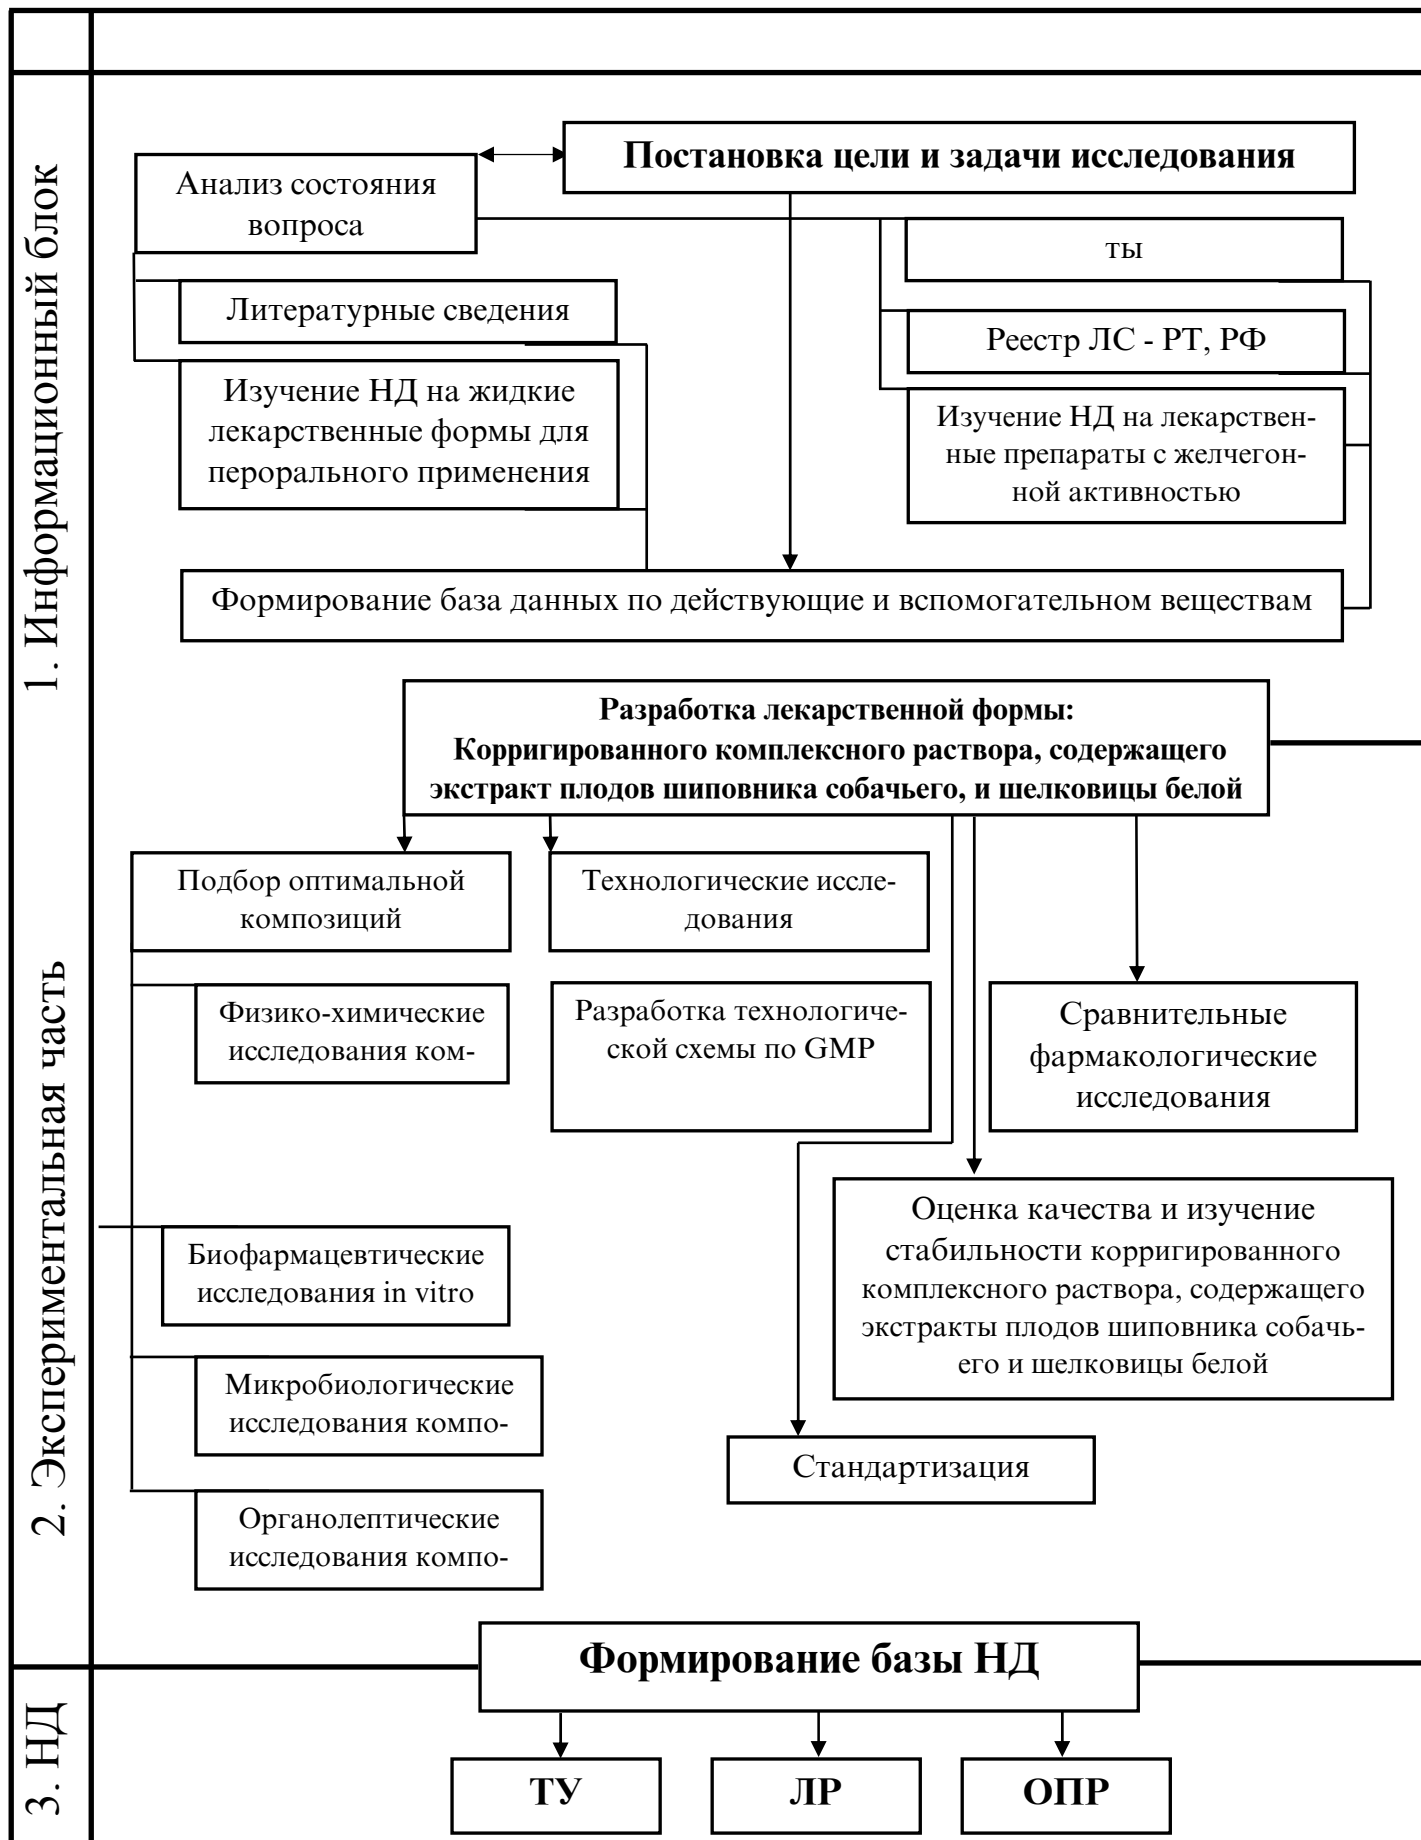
1. Информационный блок

Постановка цели и задачи исследования

Анализ состояния вопроса

ты

Литературные сведения

Реестр ЛС - РТ, РФ

Изучение НД на жидкие лекарственные формы для перорального применения

Изучение НД на лекарственные препараты с желчегонной активностью

Формирование база данных по действующие и вспомогательном веществам

2. Экспериментальная часть

Разработка лекарственной формы:
Корригированного комплексного раствора, содержащего экстракт плодов шиповника собачьего, и шелковицы белой

Подбор оптимальной композиций

Технологические исследования

Физико-химические исследования ком-

Разработка технологической схемы по GMP

Сравнительные фармакологические исследования

Оценка качества и изучение стабильности корригированного комплексного раствора, содержащего экстракты плодов шиповника собачьего и шелковицы белой

Биофармацевтические исследования in vitro

Микробиологические исследования компо-

Стандартизация

Органолептические исследования компо-

3. НД

Формирование базы НД

ТУ

ЛР

ОПР